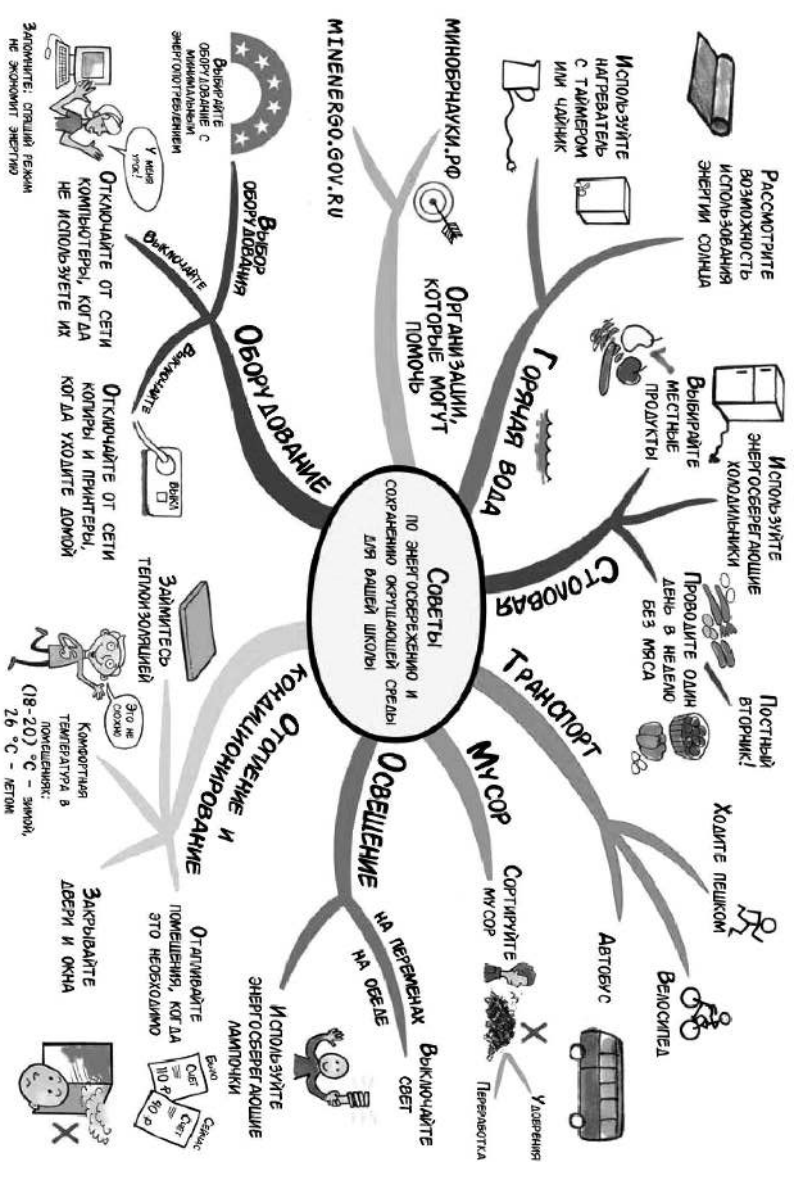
Советы
по энергосбережению и сохранению окружающей среды для вашей школы

Горячая вода

Рассмотрите возможность использования энергии солнца

Используйте нагреватель с таймером или чайник

Столовая

Используйте энергосберегающие холодильники

Выбирайте местные продукты

Проводите один день в неделю без мяса

Постный вторник!

Транспорт

Ходите пешком

Велосипед

Автобус

Мусор

Сортируйте мусор

Удобрения

Переработка

Освещение

Выключайте свет

на переменах

на обеде

Используйте энергосберегающие лампочки

Отопление и кондиционирование

Отапливайте помещения, когда это необходимо

Было
Счет 110 р

Сейчас
Счет 40 р

Закрывайте двери и окна

Займитесь теплоизоляцией

Это не сложно

Комфортная температура в помещениях: (18-20) °С - зимой, 26 °С - летом

Оборудование

Выбор оборудования

Выбирайте оборудование с минимальным энергопотреблением

Выключайте

Выключайте

Отключайте от сети компьютеры, когда не используете их

У меня урок!

Запомните: спящий режим не экономит энергию

Отключайте от сети копиры и принтеры, когда уходите домой

Выкл

Организации, которые могут помочь

МИНОБРНАУКИ.РФ

MINENERGO.GOV.RU